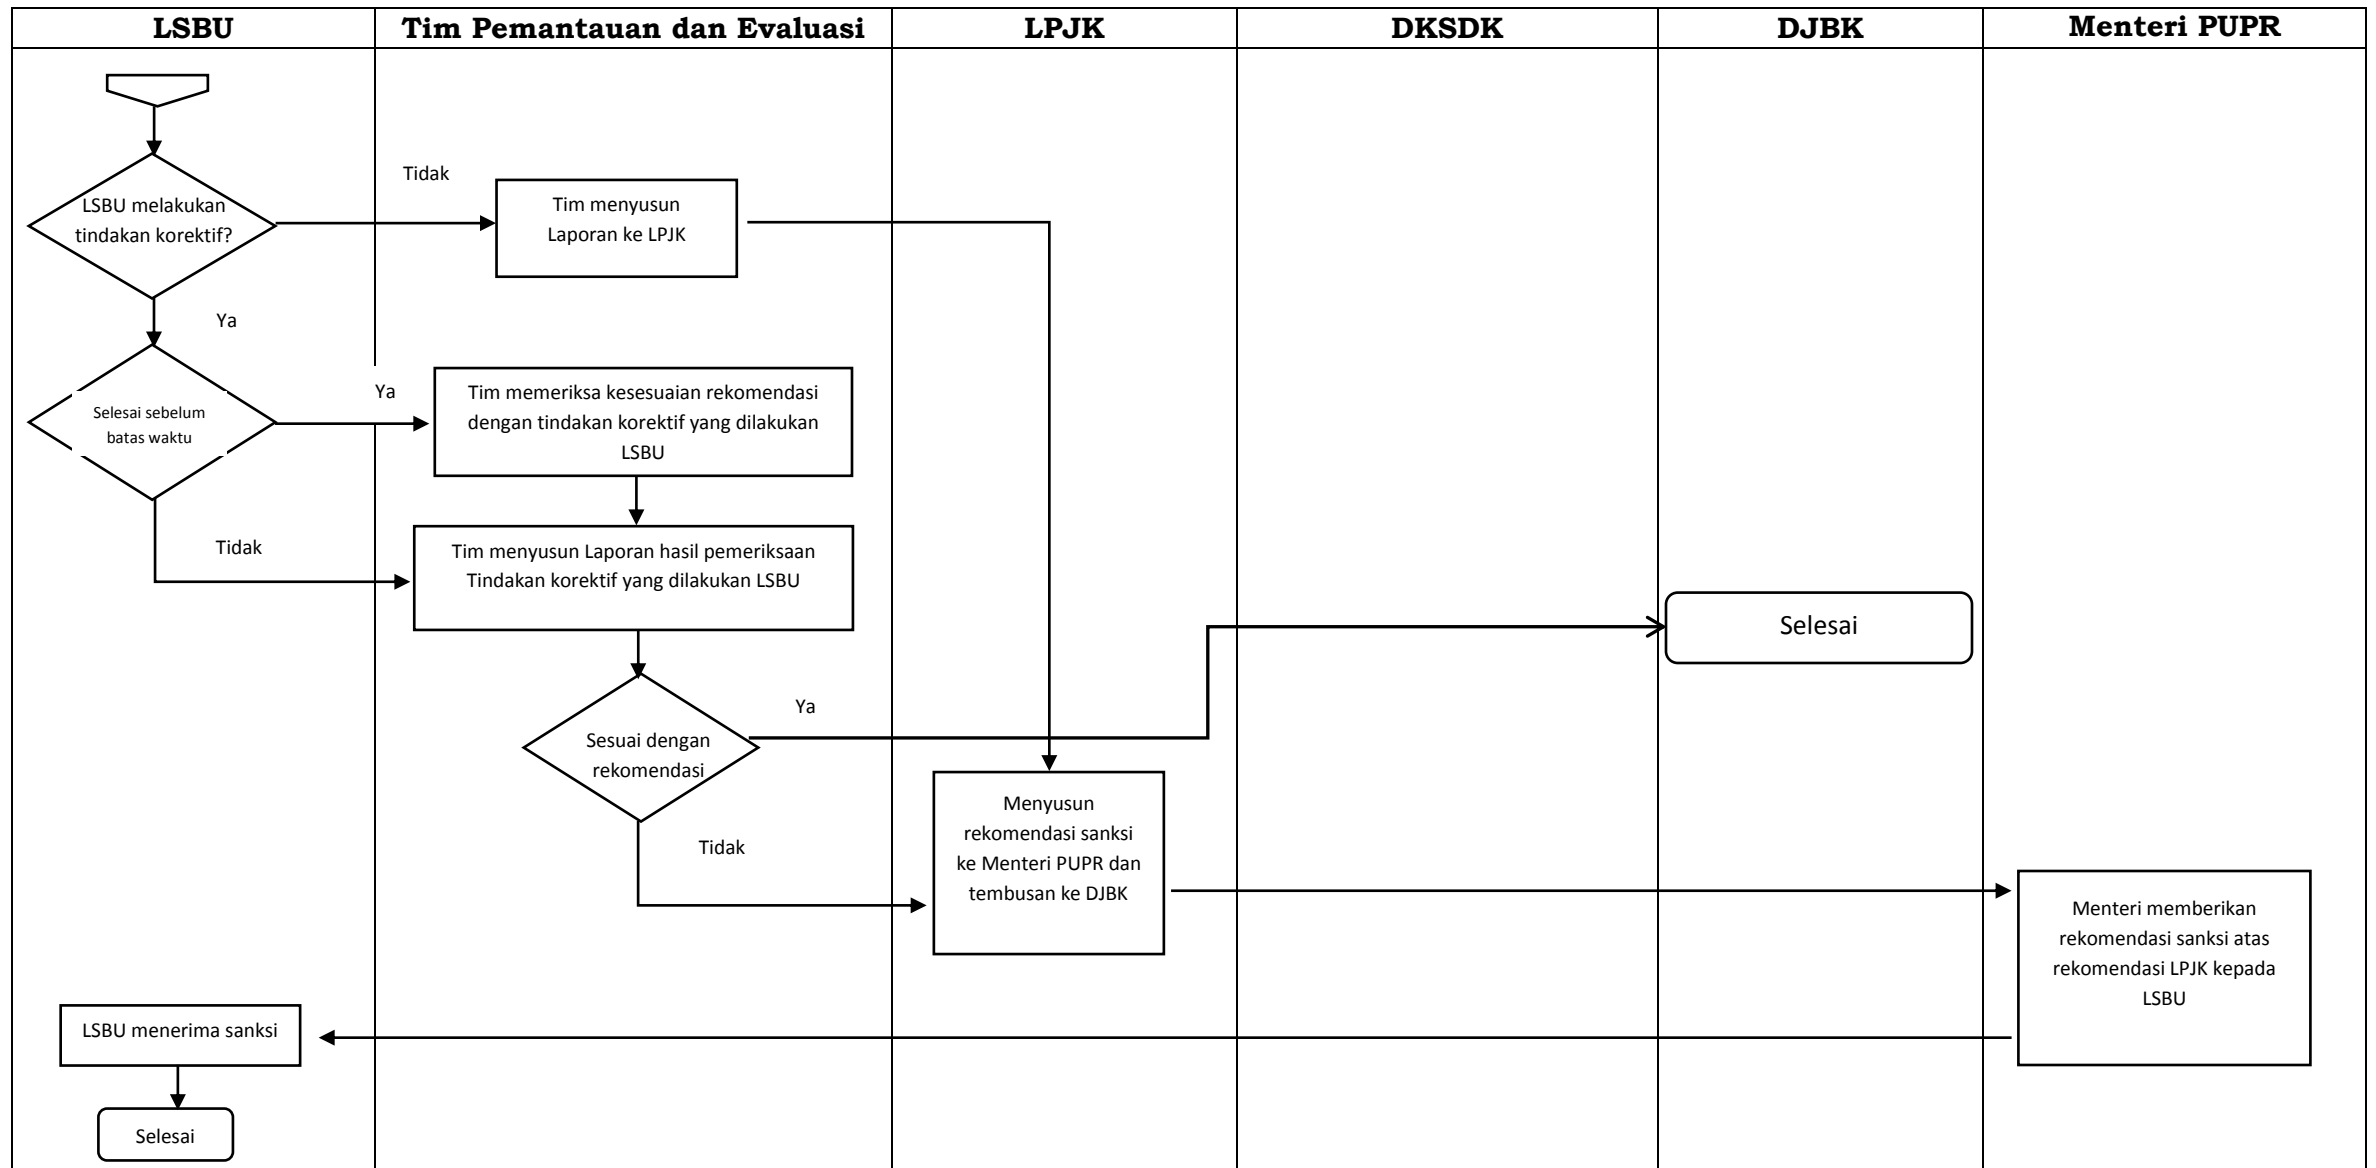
| LSBU | Tim Pemantauan dan Evaluasi | LPJK | DKSDK | DJBK | Menteri PUPR |
|---|---|---|---|---|---|

LSBU melakukan tindakan korektif?

Tidak

Tim menyusun Laporan ke LPJK

Ya

Selesai sebelum batas waktu

Ya

Tim memeriksa kesesuaian rekomendasi dengan tindakan korektif yang dilakukan LSBU

Tidak

Tim menyusun Laporan hasil pemeriksaan Tindakan korektif yang dilakukan LSBU

Selesai

Ya

Sesuai dengan rekomendasi

Menyusun rekomendasi sanksi ke Menteri PUPR dan tembusan ke DJBK

Tidak

Menteri memberikan rekomendasi sanksi atas rekomendasi LPJK kepada LSBU

LSBU menerima sanksi

Selesai